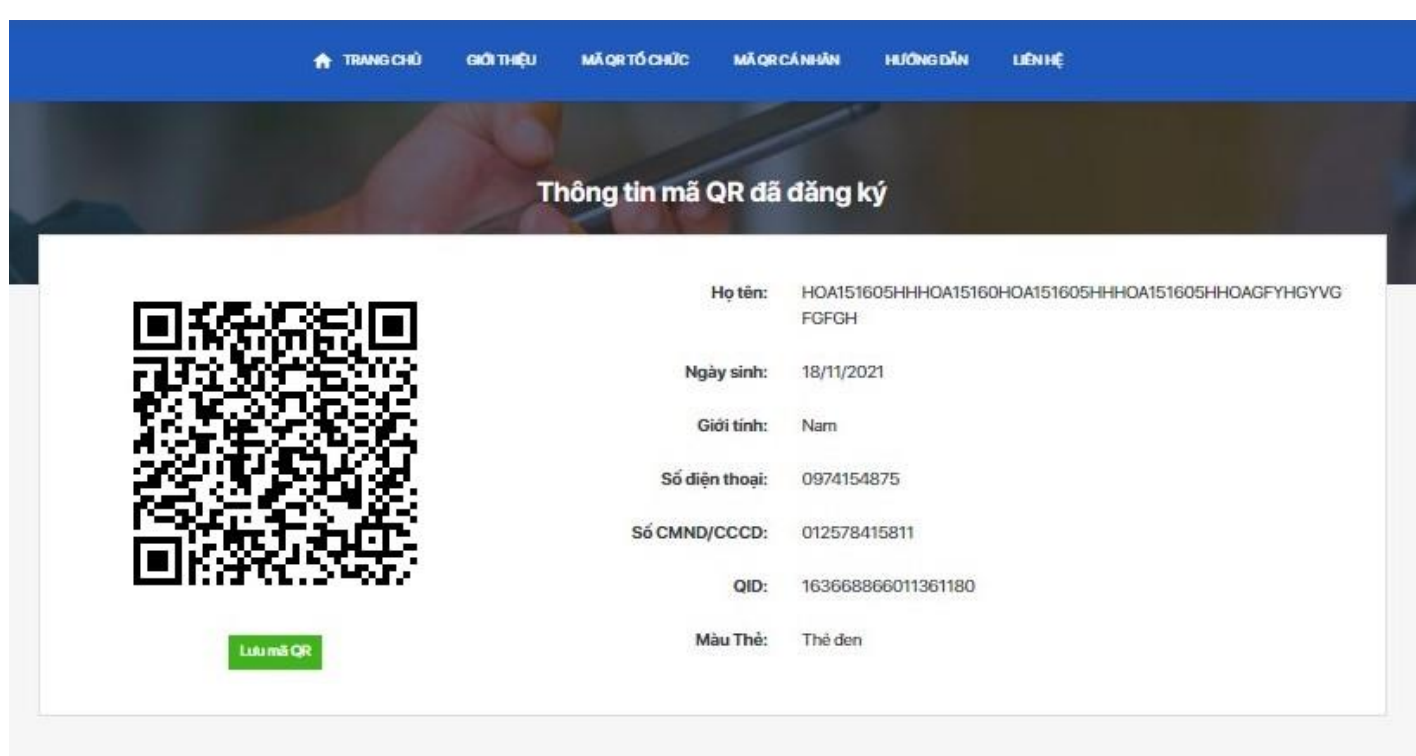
TRANG CHỦ GIỚI THIỆU MÃ QR TỔ CHỨC MÃ QR CÁ NHÂN HƯỚNG DẪN LIÊN HỆ

Thông tin mã QR đã đăng ký

Họ tên: HOA151605HHHOA15160HOA151605HHHOA151605HHHOAGFYHGYVGFGFGH

Ngày sinh: 18/11/2021

Giới tính: Nam

Số điện thoại: 0974154875

Số CMND/CCCD: 012578415811

QID: 163668866011361180

Màu Thẻ: Thẻ đen

Lưu mã QR